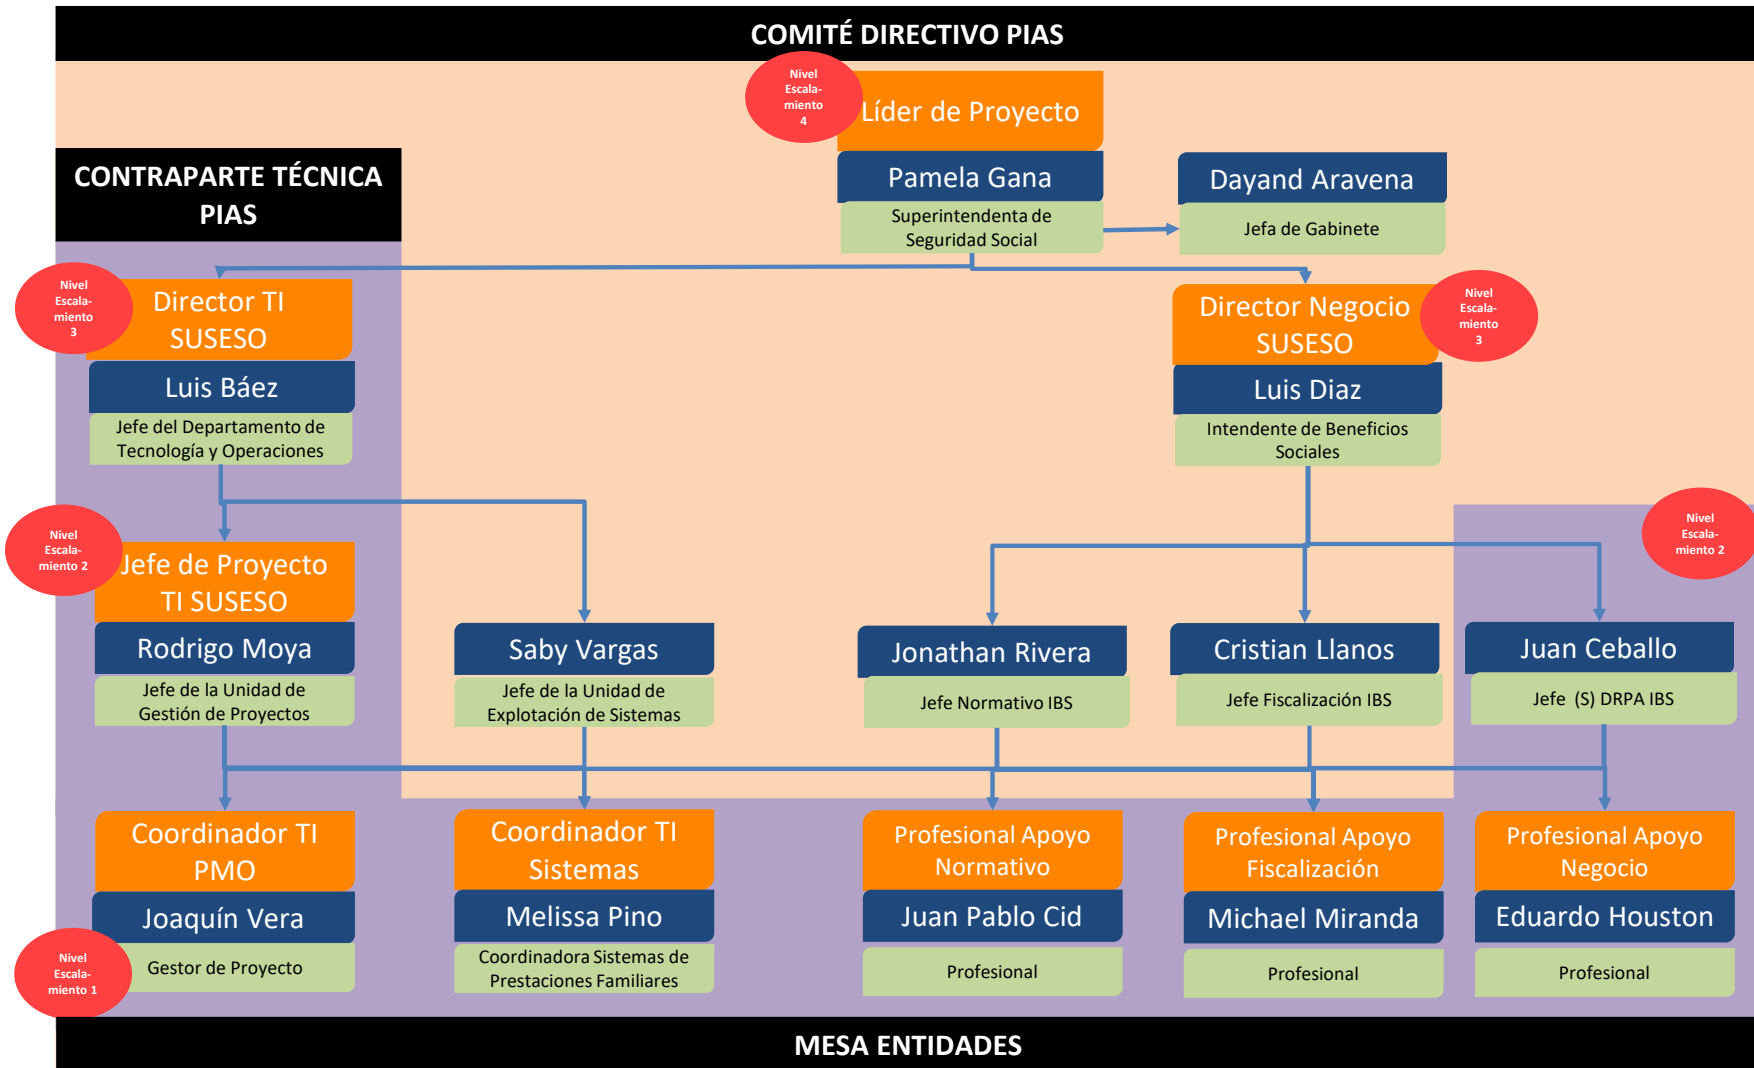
COMITÉ DIRECTIVO PIAS

Nivel Escala-miento 4

Líder de Proyecto

Pamela Gana

Superintendenta de Seguridad Social

Dayand Aravena

Jefa de Gabinete

CONTRAPARTE TÉCNICA PIAS

Nivel Escala-miento 3

Director TI SUSESO

Luis Báez

Jefe del Departamento de Tecnología y Operaciones

Director Negocio SUSESO

Nivel Escala-miento 3

Luis Diaz

Intendente de Beneficios Sociales

Nivel Escala-miento 2

Jefe de Proyecto TI SUSESO

Rodrigo Moya

Jefe de la Unidad de Gestión de Proyectos

Saby Vargas

Jefe de la Unidad de Explotación de Sistemas

Jonathan Rivera

Jefe Normativo IBS

Cristian Llanos

Jefe Fiscalización IBS

Nivel Escala-miento 2

Juan Ceballo

Jefe (S) DRPA IBS

Coordinador TI PMO

Joaquín Vera

Nivel Escala-miento 1

Gestor de Proyecto

Coordinador TI Sistemas

Melissa Pino

Coordinadora Sistemas de Prestaciones Familiares

Profesional Apoyo Normativo

Juan Pablo Cid

Profesional

Profesional Apoyo Fiscalización

Michael Miranda

Profesional

Profesional Apoyo Negocio

Eduardo Houston

Profesional

MESA ENTIDADES